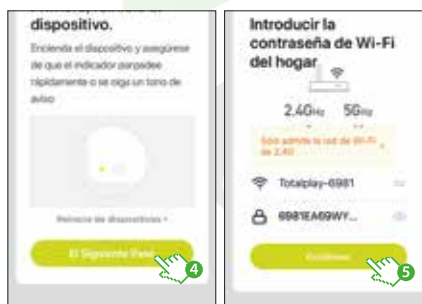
dispositivo.

Enciende el dispositivo y asegúrese de que el indicador parpadee rápidamente o se oiga un tono de aviso

Reinicio de dispositivos ›

El Siguiente Paso

4

Introducir la contraseña de Wi-Fi del hogar

2.4GHz 5GHz

Sólo admite la red de Wi-Fi de 2.4G

Totalplay-6981

6981EA69WY...

Continuar

5